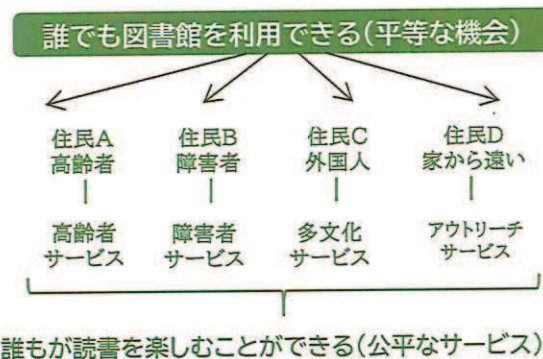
誰でも図書館を利用できる（平等な機会）

住民A
高齢者

高齢者
サービス

住民B
障害者

障害者
サービス

住民C
外国人

多文化
サービス

住民D
家から遠い

アウトリーチ
サービス

誰もが読書を楽しむことができる（公平なサービス）